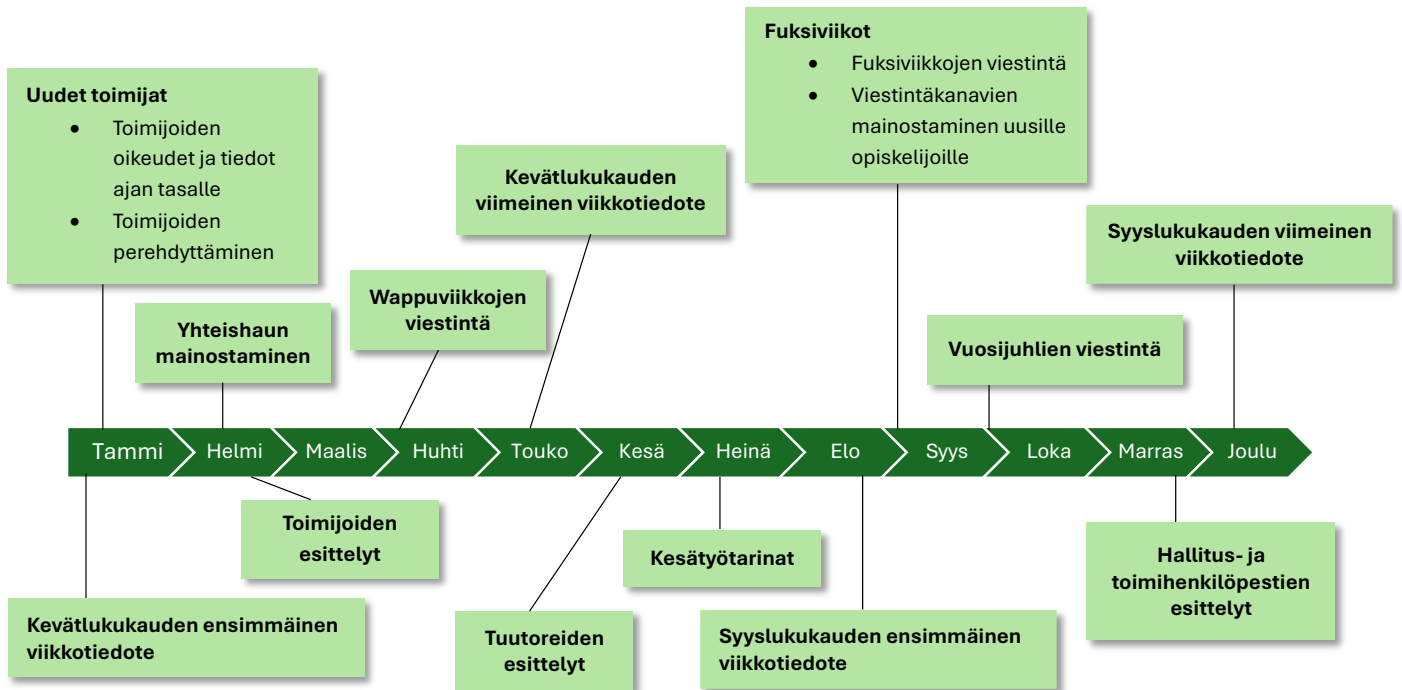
Fuksiviikot
- Fuksiviikkojen viestintä
- Viestintäkanavien mainostaminen uusille opiskelijoille

Uudet toimijat
- Toimijoiden oikeudet ja tiedot ajan tasalle
- Toimijoiden perehdyttäminen

Kevätlukukauden viimeinen viikkotiedote

Syyslukukauden viimeinen viikkotiedote

Wappuviikkojen viestintä

Yhteishaun mainostaminen

Vuosijuhlien viestintä

Tammi
Helmi
Maalis
Huhti
Touko
Kesä
Heinä
Elo
Syys
Loka
Marras
Joulu

Toimijoiden esittelyt

Kesätyötarinat

Hallitus- ja toimihenkilöpestien esittelyt

Kevätlukukauden ensimmäinen viikkotiedote

Tuutoreiden esittelyt

Syyslukukauden ensimmäinen viikkotiedote